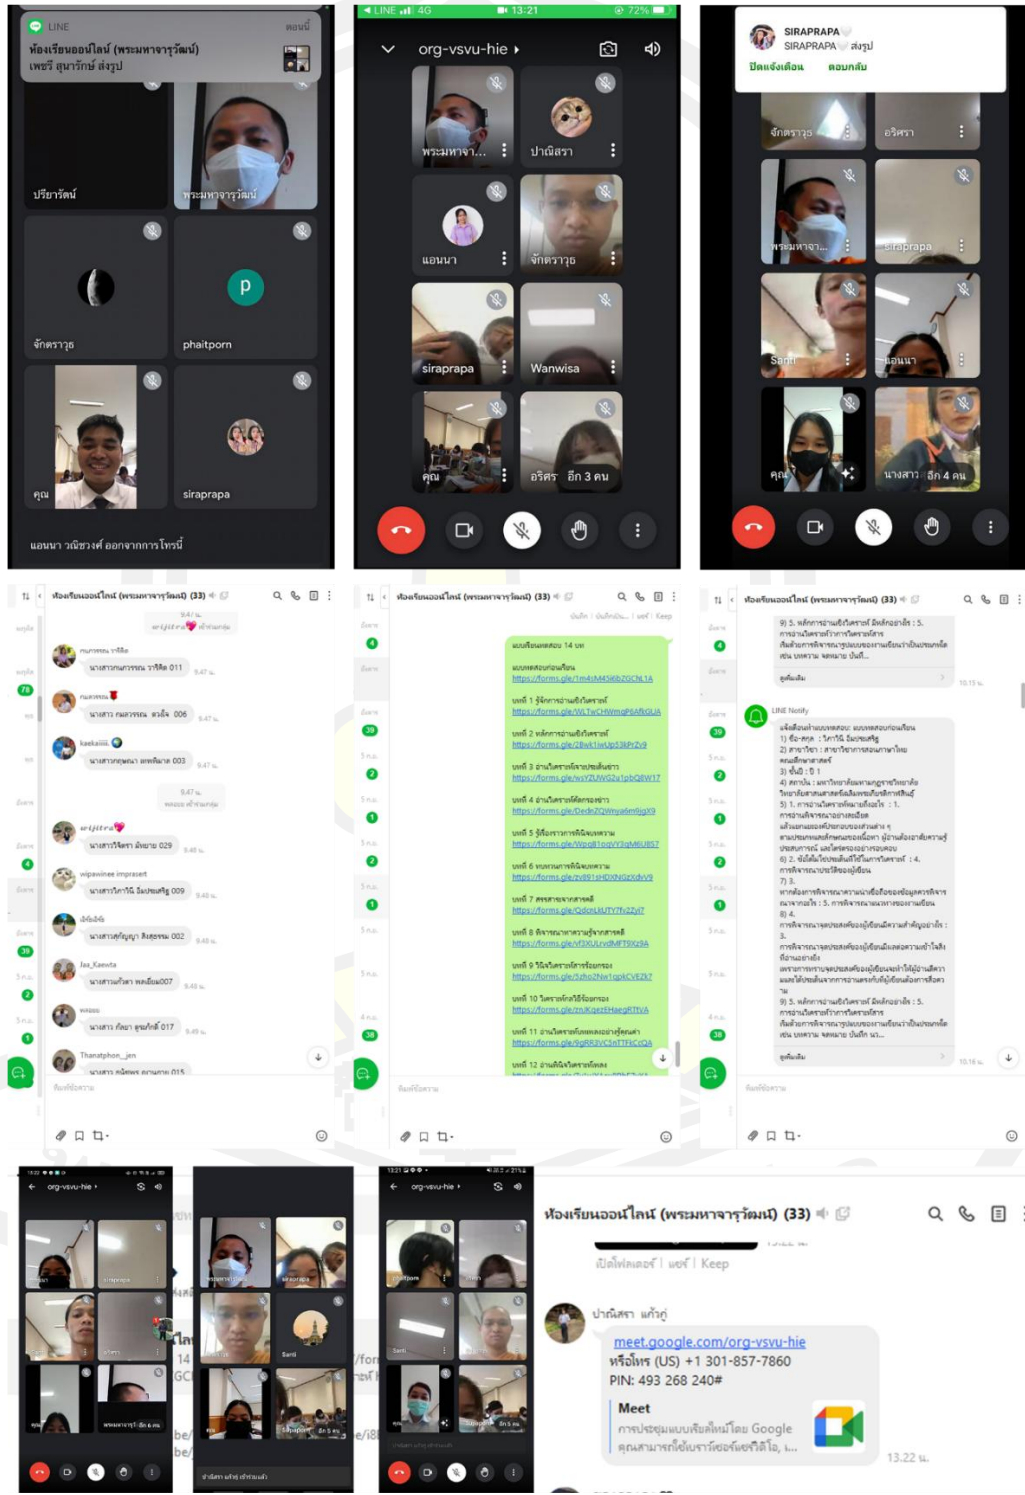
LINE ตอนนี้
ห้องเรียนออนไลน์ (พระมหาจารุวัฒน์)
เพชรี สุนารักษ์ ส่งรูป

ปรียารัตน์
พระมหาจารุวัฒน์
จักตรารุจ
phaitporn
คุณ
siraprapa
แอนนา วณิชวงศ์ ออกจากการโทรนี้

LINE 4G 13:21 72%
org-vsvu-hie
พระมหาจา...
ปาณิสรา
แอนนา
จักตรารุจ
siraprapa
Wanwisa
คุณ
อริศร อีก 3 คน

SIRAPRAPA
SIRAPRAPA ส่งรูป
ปิดแจ้งเตือน ตอบกลับ
จักตรารุจ
อริศรา
พระมหาจา...
siraprapa
Santi
แอนนา
คุณ
นางสาว อีก 4 คน

ห้องเรียนออนไลน์ (พระมหาจารุวัฒน์) (33)

ห้องเรียนออนไลน์ (พระมหาจารุวัฒน์) (33)

ห้องเรียนออนไลน์ (พระมหาจารุวัฒน์) (33)
LINE Notify

org-vsvu-hie
org-vsvu-hie

ห้องเรียนออนไลน์ (พระมหาจารุวัฒน์) (33)
เปิดโฟลเดอร์ | แชร์ | Keep
ปาณิสรา แก้วกู่
meet.google.com/org-vsvu-hie
หรือโทร (US) +1 301-857-7860
PIN: 493 268 240#
Meet
การประชุมแบบเรียลไทม์โดย Google คุณสามารถใช้เบราว์เซอร์ของวิดีโอ, L...
13.22 น.